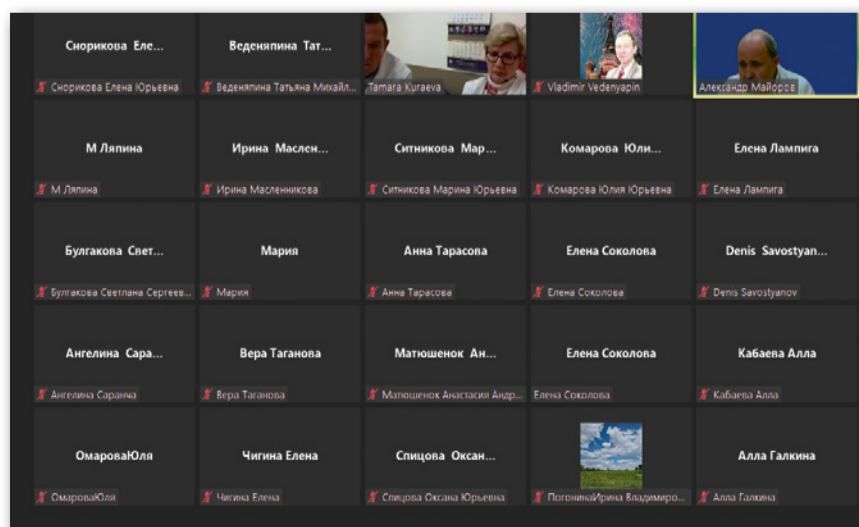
Снорикова Еле...
Снорикова Елена Юрьевна

Веденяпина Тат...
Веденяпина Татьяна Михайл...

Tamara Kuraeva

Vladimir Vedenyapin

Александр Майоров

М Ляпина
М Ляпина

Ирина Маслен...
Ирина Масленникова

Ситникова Мар...
Ситникова Марина Юрьевна

Комарова Юли...
Комарова Юлия Юрьевна

Елена Лампига
Елена Лампига

Булгакова Свет...
Булгакова Светлана Сергеев...

Мария
Мария

Анна Тарасова
Анна Тарасова

Елена Соколова
Елена Соколова

Denis Savostyan...
Denis Savostyanov

Ангелина Сара...
Ангелина Саранча

Вера Таганова
Вера Таганова

Матюшенок Ан...
Матюшенок Анастасия Андр...

Елена Соколова
Елена Соколова

Кабаева Алла
Кабаева Алла

ОмароваЮля
ОмароваЮля

Чигина Елена
Чигина Елена

Спицова Оксан...
Спицова Оксана Юрьевна

ПогонинаИрина Владимиро...

Алла Галкина
Алла Галкина